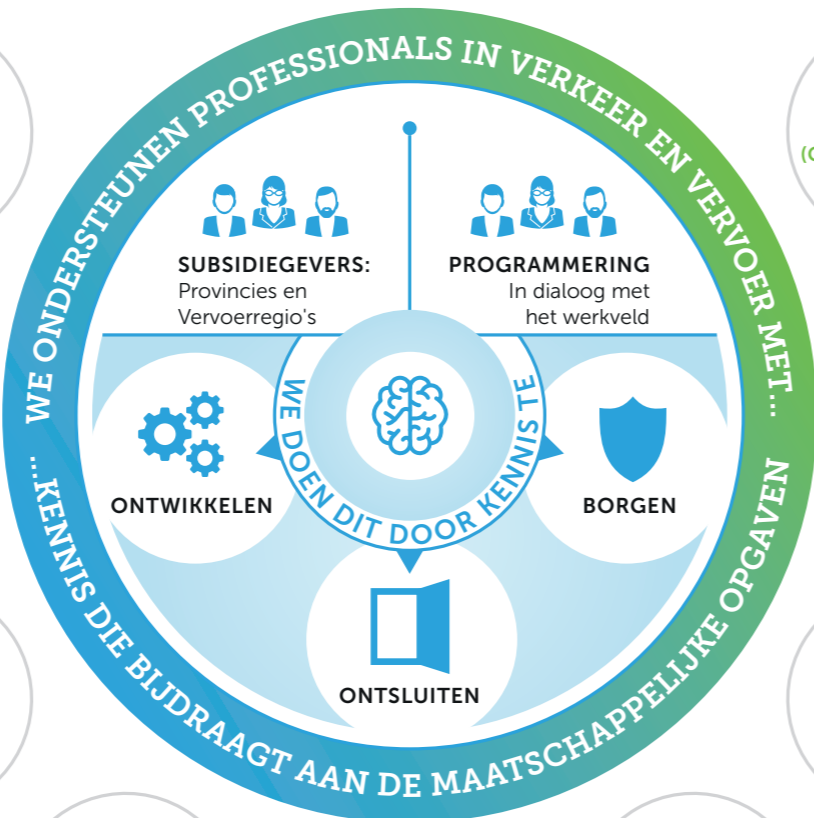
WE ONDERSTEUNEN PROFESSIONALS IN VERKEER EN VERVOER MET...

(C

SUBSIDIEGEVERS:
Provincies en Vervoerregio's

PROGRAMMERING
In dialoog met het werkveld

WE DOEN DIT DOOR KENNIS TE

ONTWIKKELEN

BORGEN

ONTSLUITEN

...KENNIS DIE BIJDRAAGT AAN DE MAATSCHAPPELIJKE OPGAVEN